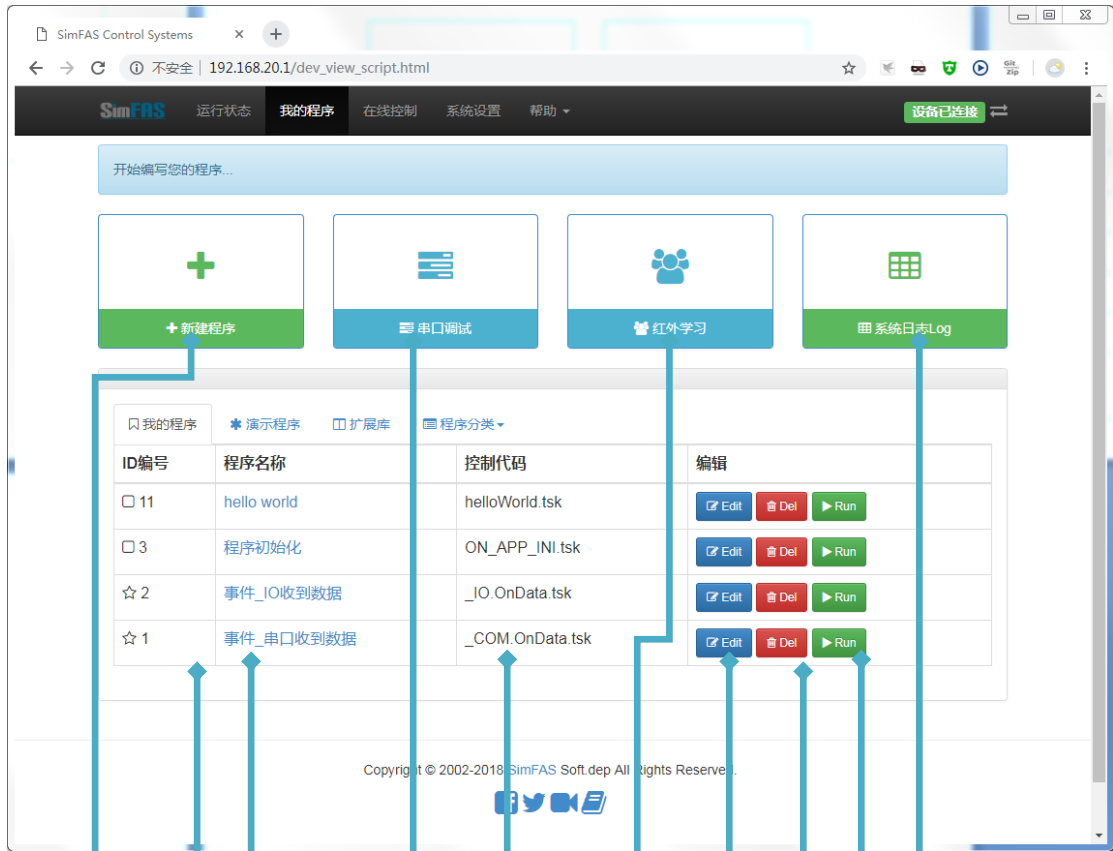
SimFAS Control Systems

不安全 | 192.168.20.1/dev_view_script.html

SimFAS 运行状态 我的程序 在线控制 系统设置 帮助

设备已连接

开始编写您的程序...

新建程序

串口调试

红外学习

系统日志Log

我的程序 演示程序 扩展库 程序分类

| ID编号 | 程序名称 | 控制代码 | 编辑 |
|---|---|---|---|
| 11 | hello world | helloWorld.tsk | Edit Del Run |
| 3 | 程序初始化 | ON_APP_INI.tsk | Edit Del Run |
| 2 | 事件_IO收到数据 | _IO.OnData.tsk | Edit Del Run |
| 1 | 事件_串口收到数据 | _COM.OnData.tsk | Edit Del Run |

Copyright © 2002-2018 SimFAS Soft.dep All Rights Reserved.